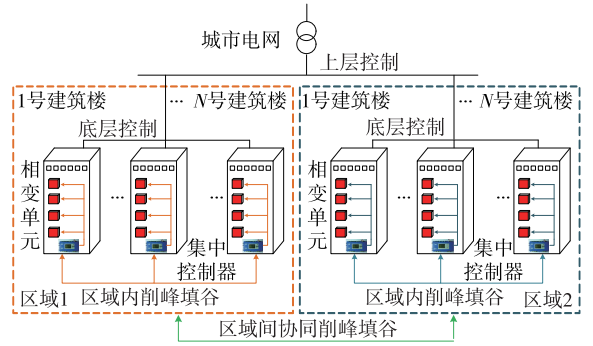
城市电网

上层控制

1号建筑楼 ··· $N$号建筑楼

底层控制

相变单元

···

···

集中控制器

区域1 区域内削峰填谷

1号建筑楼 ··· $N$号建筑楼

底层控制

相变单元

···

···

集中控制器

区域内削峰填谷 区域2

区域间协同削峰填谷